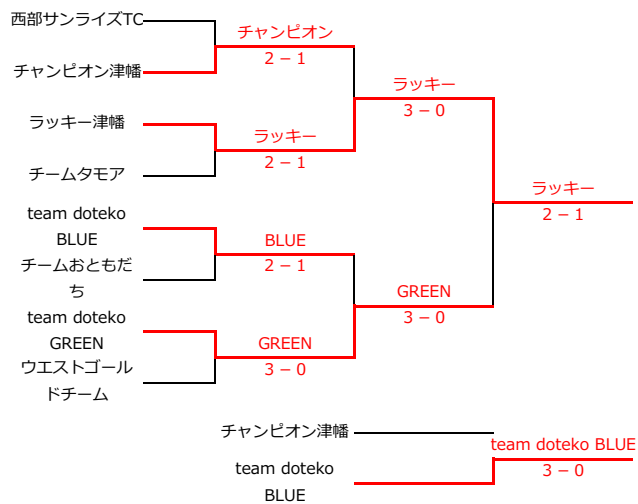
西部サンライズTC
チャンピオン津幡
ラッキー津幡
チームタモア
team doteko BLUE
チームおともだち
team doteko GREEN
ウエストゴールドチーム

チャンピオン
2 – 1
ラッキー
2 – 1
BLUE
2 – 1
GREEN
3 – 0

ラッキー
3 – 0
GREEN
3 – 0

ラッキー
2 – 1

チャンピオン津幡
team doteko BLUE
team doteko BLUE
3 – 0